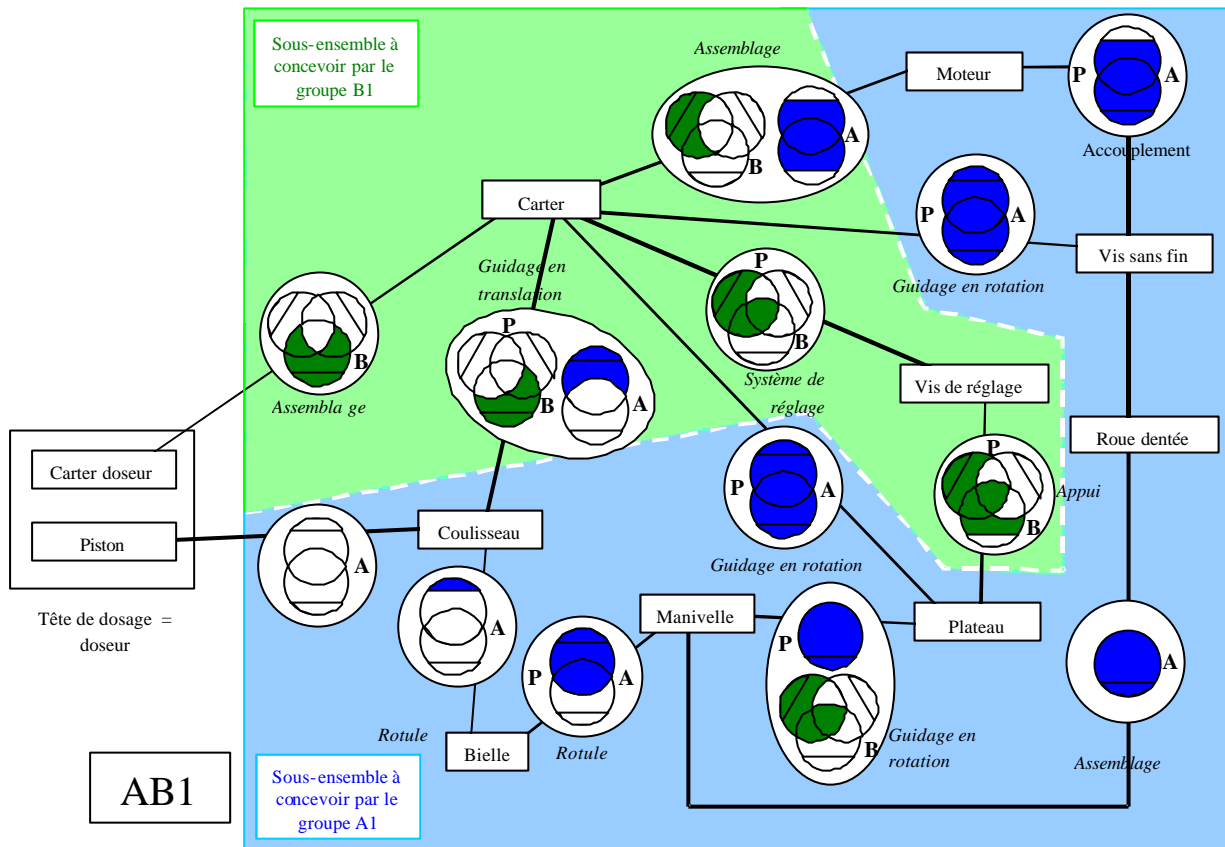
Sous-ensemble à concevoir par le groupe B1

Assemblage

A

B

Moteur

P

A

Accouplement

Carter

P

A

Vis sans fin

Guidage en rotation

Guidage en translation

P

B

P

B

A

Système de réglage

B

Assembla ge

Vis de réglage

Roue dentée

P

A

P

Appui

B

Carter doseur

Piston

Coulisseau

A

A

Guidage en rotation

Tête de dosage = doseur

Manivelle

Plateau

P

A

P

A

Rotule

Bielle

Rotule

B

Guidage en rotation

Assemblage

AB1

Sous-ensemble à concevoir par le groupe A1